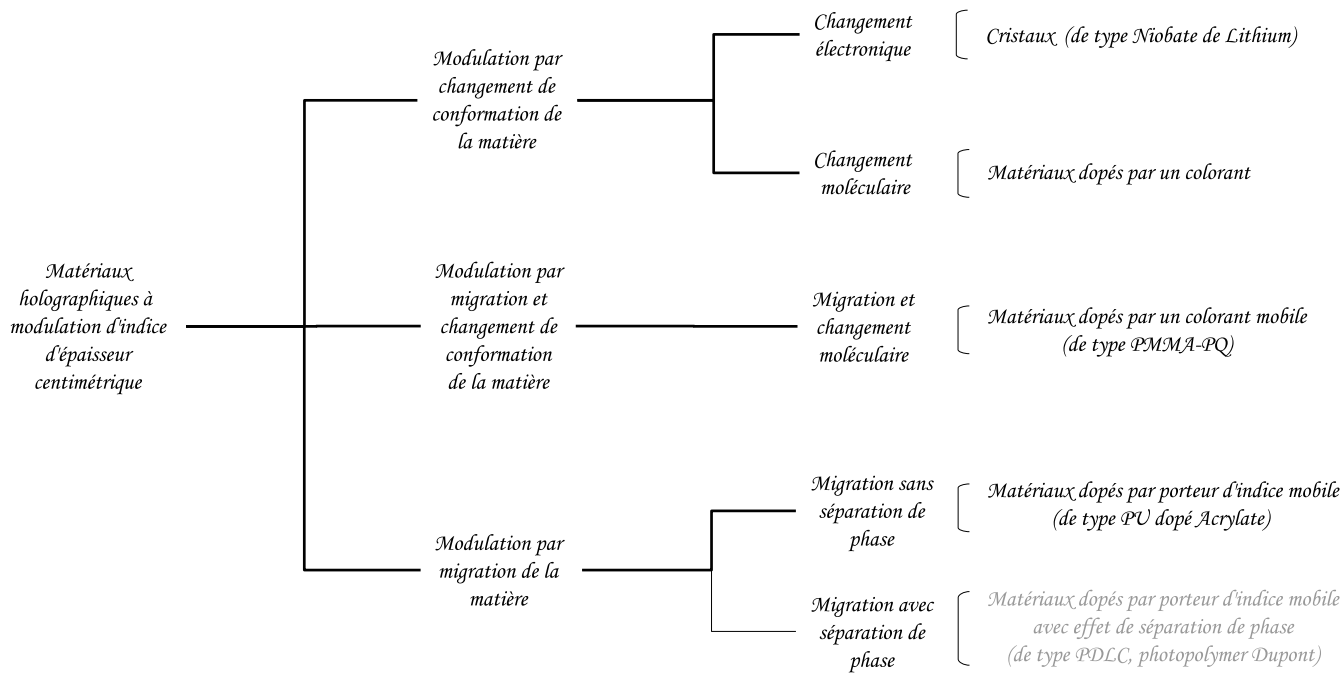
Matériaux holographiques à modulation d'indice d'épaisseur centimétrique

Modulation par changement de conformation de la matière

Changement électronique

Cristaux (de type Niobate de Lithium)

Changement moléculaire

Matériaux dopés par un colorant

Modulation par migration et changement de conformation de la matière

Migration et changement moléculaire

Matériaux dopés par un colorant mobile (de type PMMA-PQ)

Modulation par migration de la matière

Migration sans séparation de phase

Matériaux dopés par porteur d'indice mobile (de type PU dopé Acrylate)

Migration avec séparation de phase

Matériaux dopés par porteur d'indice mobile avec effet de séparation de phase (de type PDLC, photopolymer Dupont)